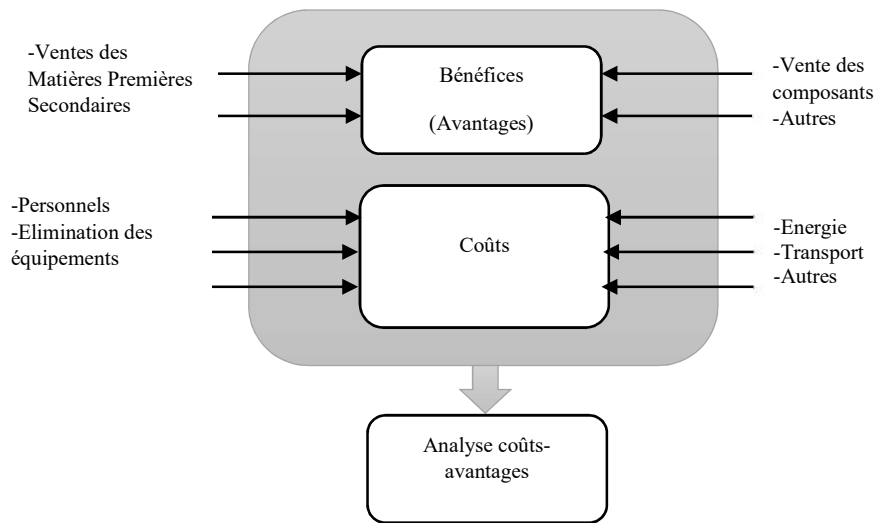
-Ventes des Matières Premières Secondaires

Bénéfices

(Avantages)

-Vente des composants
-Autres

-Personnels
-Elimination des équipements

Coûts

-Energie
-Transport
-Autres

Analyse coûts-avantages